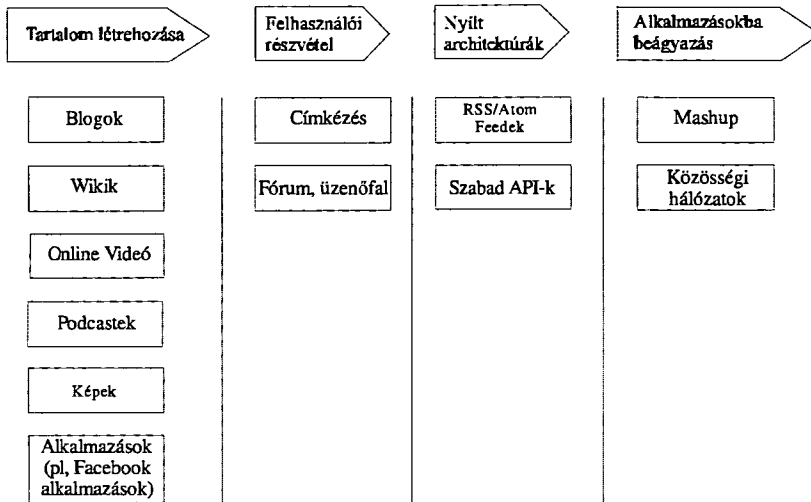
Tartalom létrehozása

Felhasználói részvétel

Nyílt architektúrák

Alkalmazásokba beágyazás

Blogok

Wikik

Online Videó

Podcastek

Képek

Alkalmazások (pl, Facebook alkalmazások)

Címkézés

Fórum, üzenőfal

RSS/Atom Feedek

Szabad API-k

Mashup

Közösségi hálózatok